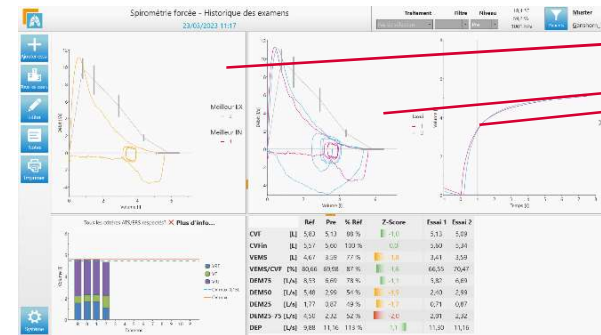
Spirométrie forcée - Historique des examens
23/03/2023 11:17

Traitement
Filtre
Niveau
Master

Meilleur EX
Meilleur IN

Essai 1
Essai 2

Tous les critères ATS/ERS respectés? ✕ Plus d'info...

| | | Réf | Pré | % Réf | Z-Score | Essai 1 | Essai 2 |
|---|---|---|---|---|---|---|---|
| CVF | [L] | 5,83 | 5,13 | 88 % | -1,0 | 5,13 | 5,09 |
| CVIin | [L] | 5,57 | 5,60 | 100 % | 0,0 | 5,60 | 5,34 |
| VEMS | [L] | 4,67 | 3,59 | 77 % | -1,8 | 3,41 | 3,59 |
| VEMS/CVF | [%] | 80,66 | 69,98 | 87 % | -1,6 | 66,55 | 70,47 |
| DEM75 | [L/s] | 8,53 | 5,68 | 78 % | -1,2 | 5,82 | 5,89 |
| DEM50 | [L/s] | 5,48 | 2,99 | 54 % | -1,9 | 2,49 | 2,99 |
| DEM25 | [L/s] | 1,77 | 0,87 | 49 % | -1,7 | 0,71 | 0,87 |
| DEM25-75 | [L/s] | 4,50 | 2,32 | 52 % | -2,0 | 2,01 | 2,32 |
| DEP | [L/s] | 9,88 | 11,16 | 113 % | 1,1 | 11,50 | 11,16 |